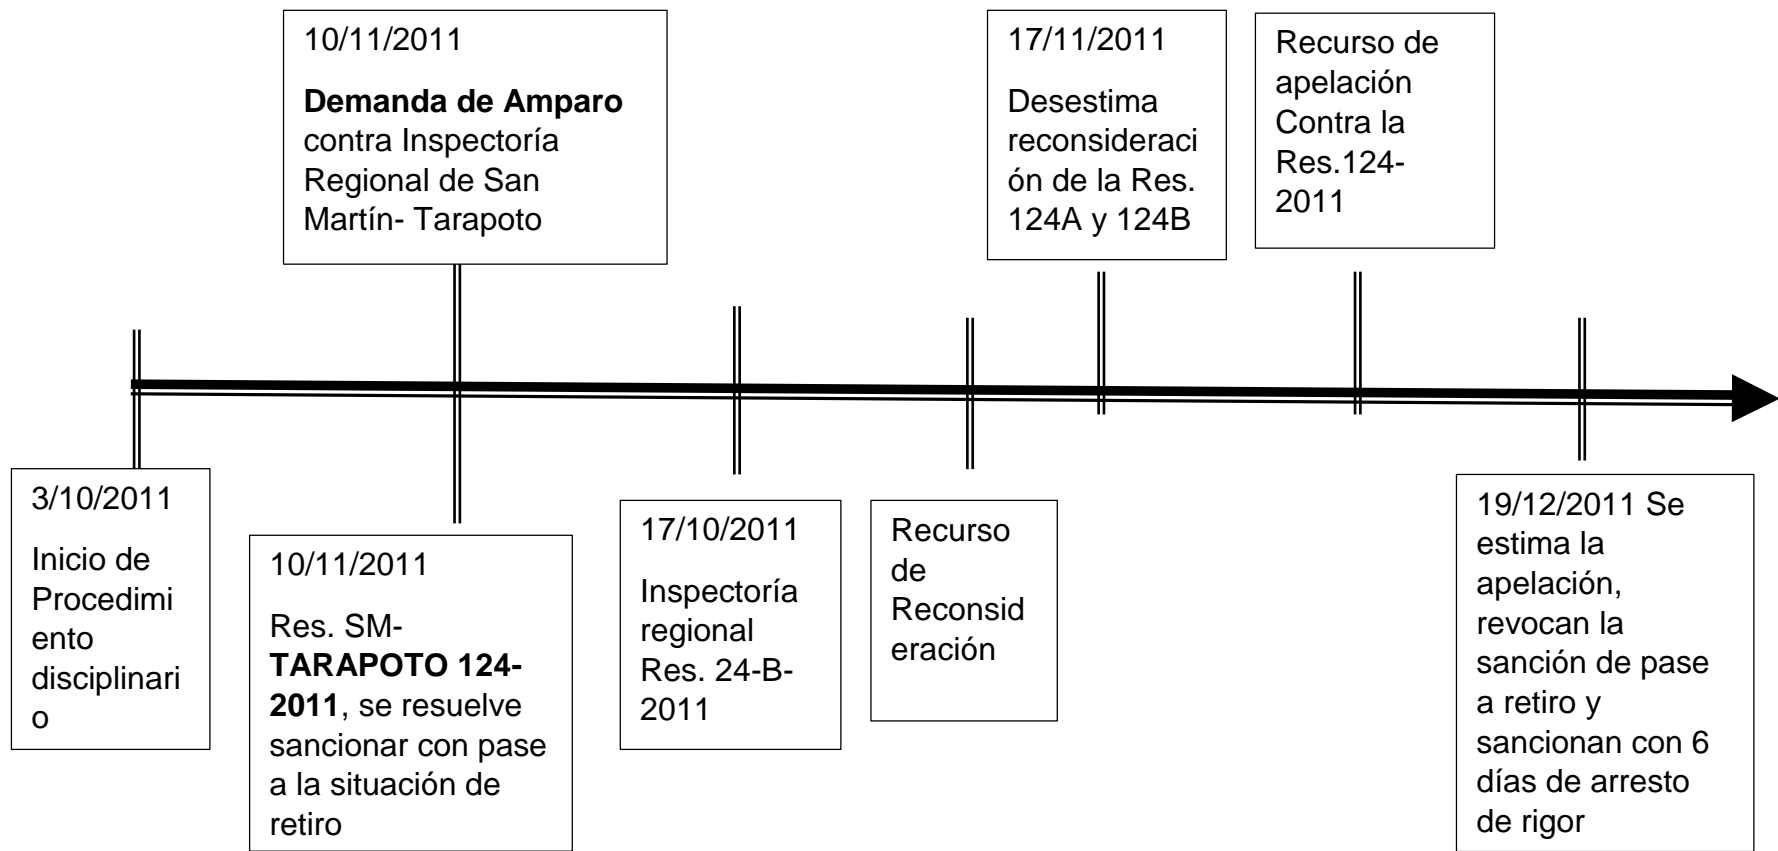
10/11/2011

**Demanda de Amparo** contra Inspectoría Regional de San Martín- Tarapoto

17/11/2011

Desestima reconsideración de la Res. 124A y 124B

Recurso de apelación Contra la Res.124-2011

3/10/2011

Inicio de Procedimiento disciplinario

10/11/2011

Res. SM-**TARAPOTO 124-2011**, se resuelve sancionar con pase a la situación de retiro

17/10/2011

Inspectoría regional Res. 24-B-2011

Recurso de Reconsideración

19/12/2011 Se estima la apelación, revocan la sanción de pase a retiro y sancionan con 6 días de arresto de rigor